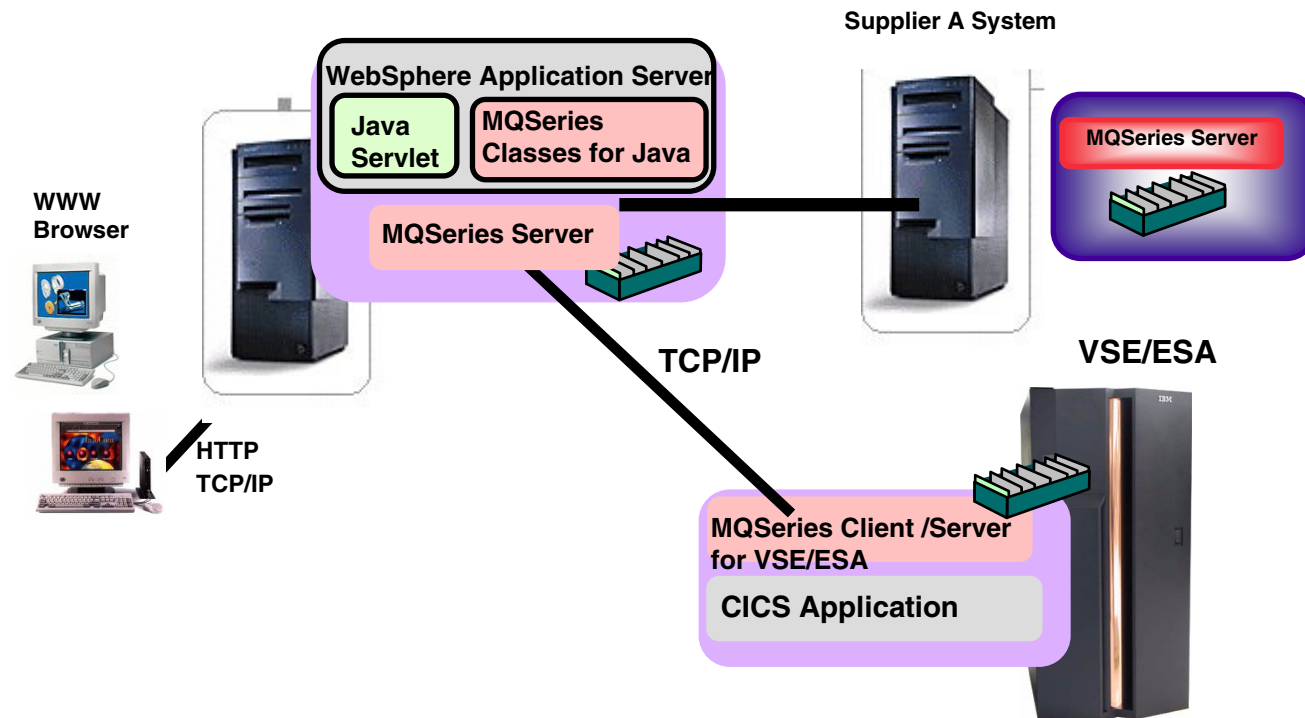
Supplier A System

WebSphere Application Server

Java Servlet

MQSeries Classes for Java

MQSeries Server

MQSeries Server

WWW Browser

TCP/IP

VSE/ESA

IBM

HTTP TCP/IP

MQSeries Client /Server for VSE/ESA

CICS Application